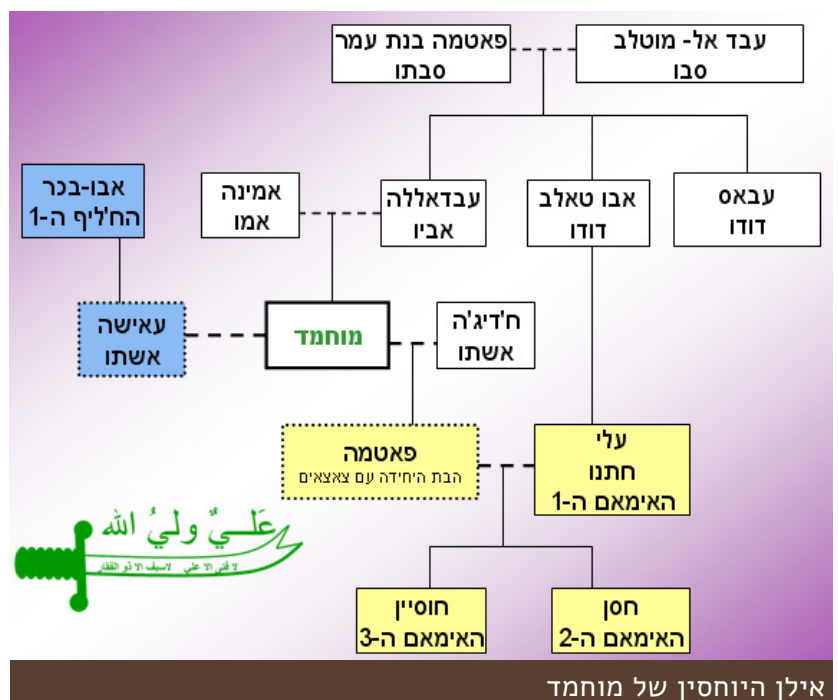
עבד אל- מוטלב
סבו

פאטמה בנת עמר
סבתו

עבאס
דודו

אבו טאלב
דודו

עבדאללה
אביו

אמינה
אמו

אבו-בכר
הח'ליף ה-1

ח'דיג'ה
אשתו

מוחמד

עאישה
אשתו

עלי
חתנו
האימאם ה-1

פאטמה
הבת היחידה עם צאצאים

عَلـيٌ وليُ الله
لا فتى الا علي لا سيف الا ذو الفقار

חסן
האימאם ה-2

חוסיין
האימאם ה-3

אילן היוחסין של מוחמד